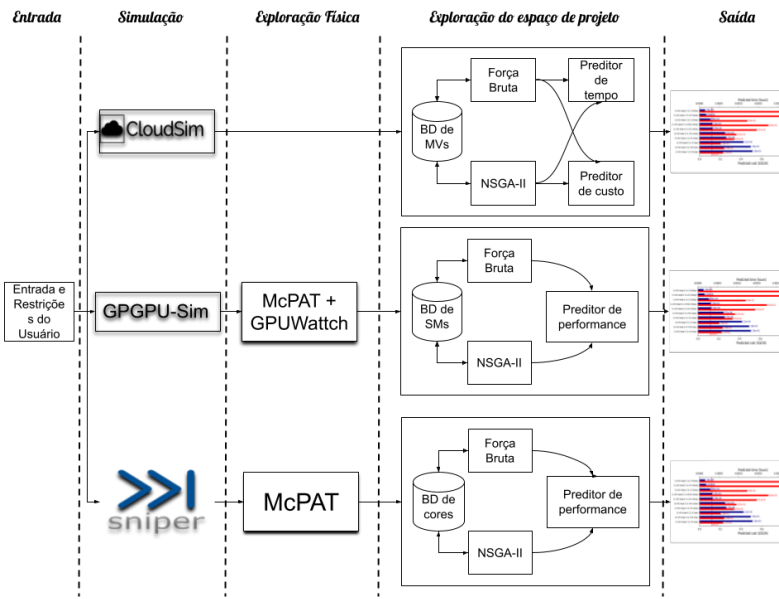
Entrada

Simulação

Exploração Física

Exploração do espaço de projeto

Saída

Entrada e Restrições do Usuário

CloudSim

GPGPU-Sim

sniper

McPAT + GPUWattch

McPAT

BD de MVs

Força Bruta

NSGA-II

Preditor de tempo

Preditor de custo

BD de SMs

Força Bruta

NSGA-II

Preditor de performance

BD de cores

Força Bruta

NSGA-II

Preditor de performance